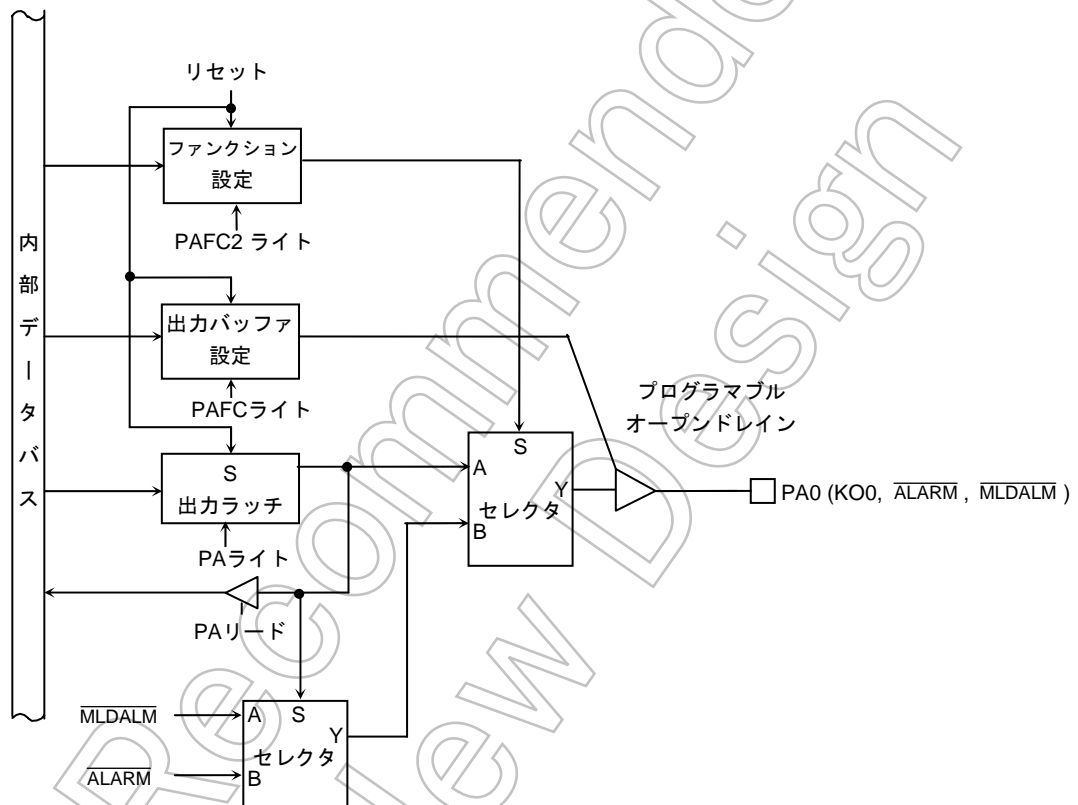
リセット

ファンクション
設定

PAFC2 ライト

内
部
デ
ー
タ
バ
ス

出力バッファ
設定

PAFCライト

プログラマブル
オープンドレイン

S

S
出力ラッチ

A

Y

セレクタ

B

PAライト

PA0 (KO0, $\overline{\text{ALARM}}$ , $\overline{\text{MLDALM}}$ )

PAリード

$\overline{\text{MLDALM}}$

A S

Y

セレクタ

$\overline{\text{ALARM}}$

B

Recommended New Design